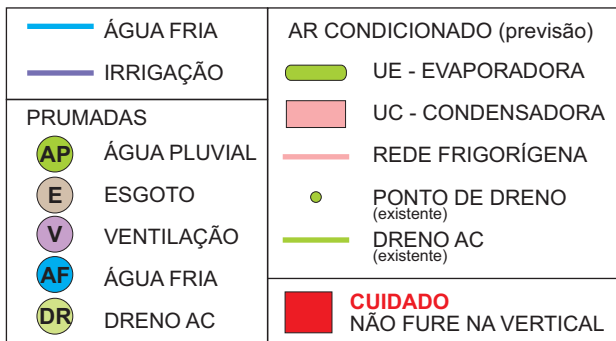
ÁGUA FRIA
IRRIGAÇÃO

PRUMADAS
AP ÁGUA PLUVIAL
E ESGOTO
V VENTILAÇÃO
AF ÁGUA FRIA
DR DRENO AC

AR CONDICIONADO (previsão)
UE - EVAPORADORA
UC - CONDENSADORA
REDE FRIGORÍGENA
PONTO DE DRENO (existente)
DRENO AC (existente)

CUIDADO
NÃO FURE NA VERTICAL